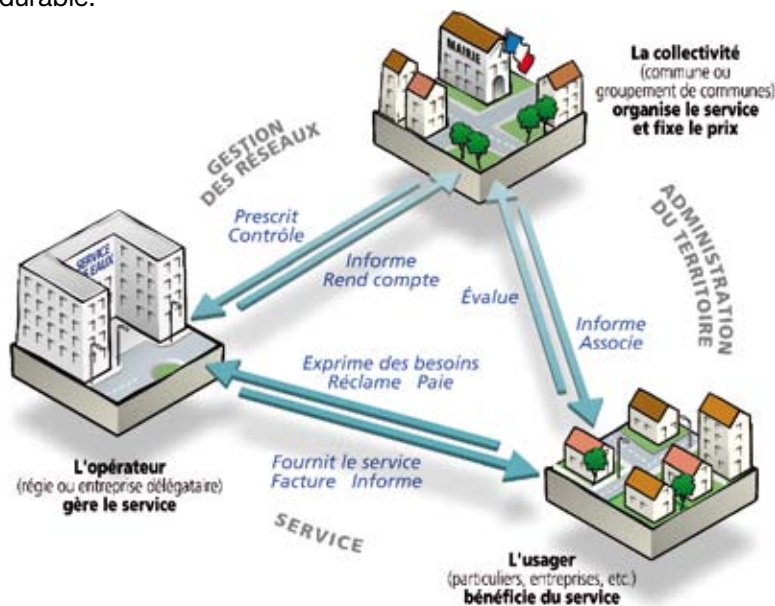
durable.

MAIRIE

La collectivité
(commune ou groupement de communes)
organise le service
et fixe le prix

GESTION DES RÉSEAUX

ADMINISTRATION DU TERRITOIRE

SERVICE DES EAUX

Prescrit
Contrôle

Informe
Rend compte

Évalue

Informe
Associe

Exprime des besoins
Réclame Paie

Fournit le service
Facture Informe

L'opérateur
(régie ou entreprise délégataire)
gère le service

SERVICE

L'usager
(particuliers, entreprises, etc.)
bénéficie du service